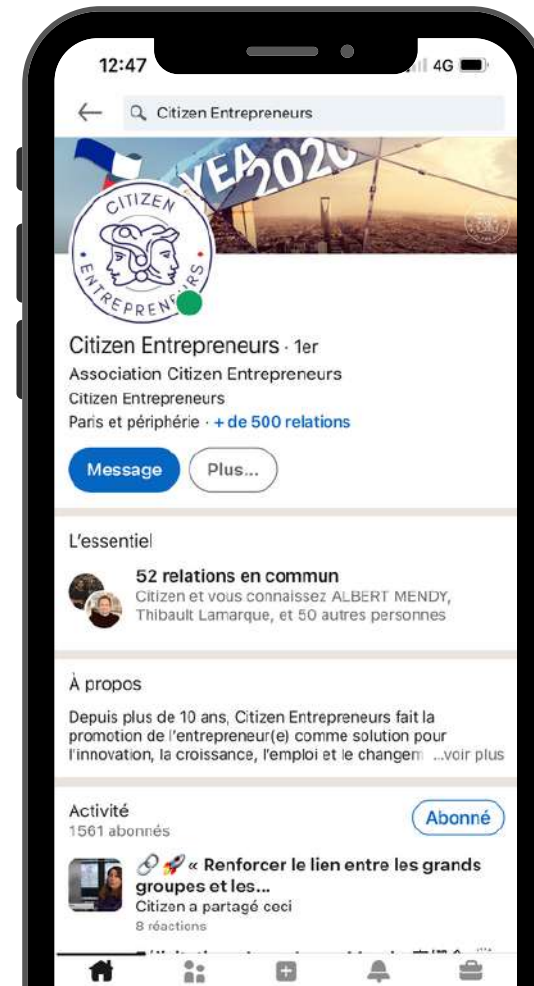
12:47

4G

Citizen Entrepreneurs

YEA 2020

CITIZEN ENTREPRENEURS

Citizen Entrepreneurs · 1er

Association Citizen Entrepreneurs

Citizen Entrepreneurs

Paris et périphérie · + de 500 relations

Message

Plus...

L'essentiel

52 relations en commun

Citizen et vous connaissez ALBERT MENDY, Thibault Lamarque, et 50 autres personnes

À propos

Depuis plus de 10 ans, Citizen Entrepreneurs fait la promotion de l'entrepreneur(e) comme solution pour l'innovation, la croissance, l'emploi et le changem ...voir plus

Activité

1561 abonnés

Abonné

🔗🚀 « Renforcer le lien entre les grands groupes et les...

Citizen a partagé ceci

8 réactions

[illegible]